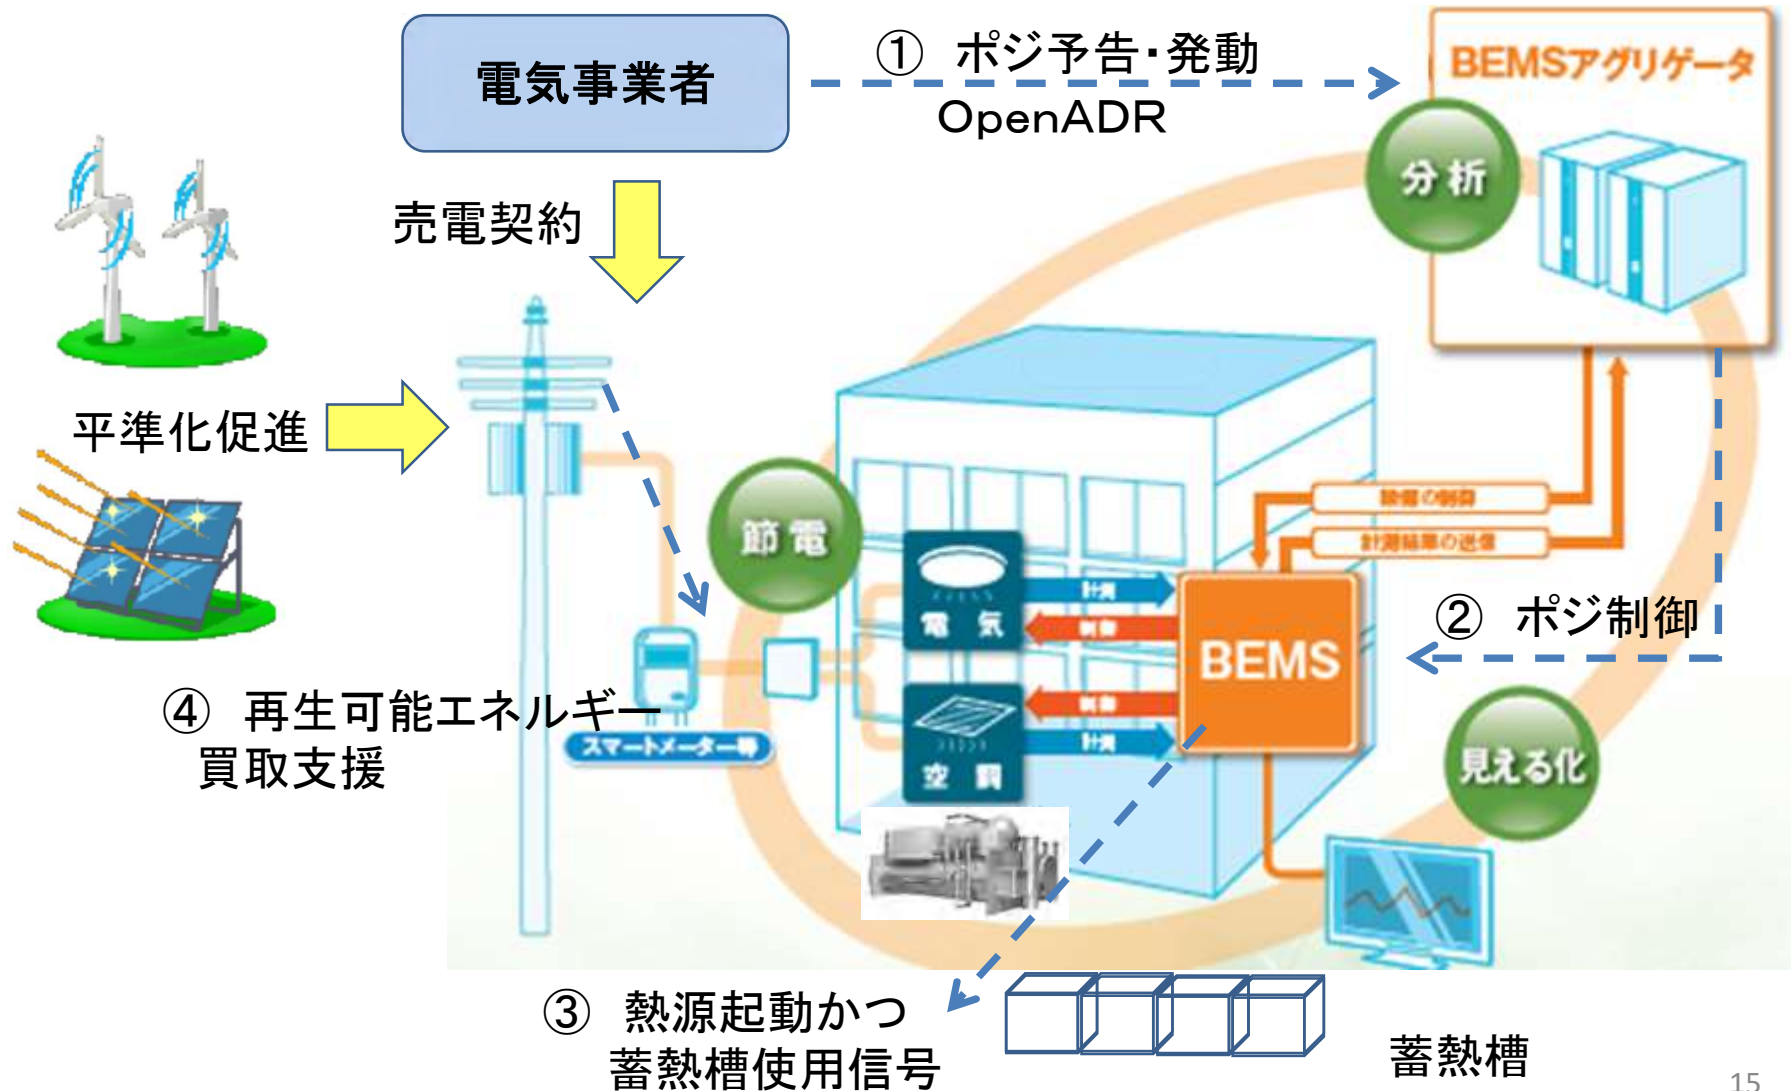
電気事業者

① ポジ予告･発動
OpenADR

BEMSアグリゲータ

分析

売電契約

平準化促進

節電

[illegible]

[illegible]

計測

電気

制御

制御

計測

空調

BEMS

② ポジ制御

見える化

スマートメーター等

④ 再生可能エネルギー買取支援

③ 熱源起動かつ蓄熱槽使用信号

蓄熱槽

15